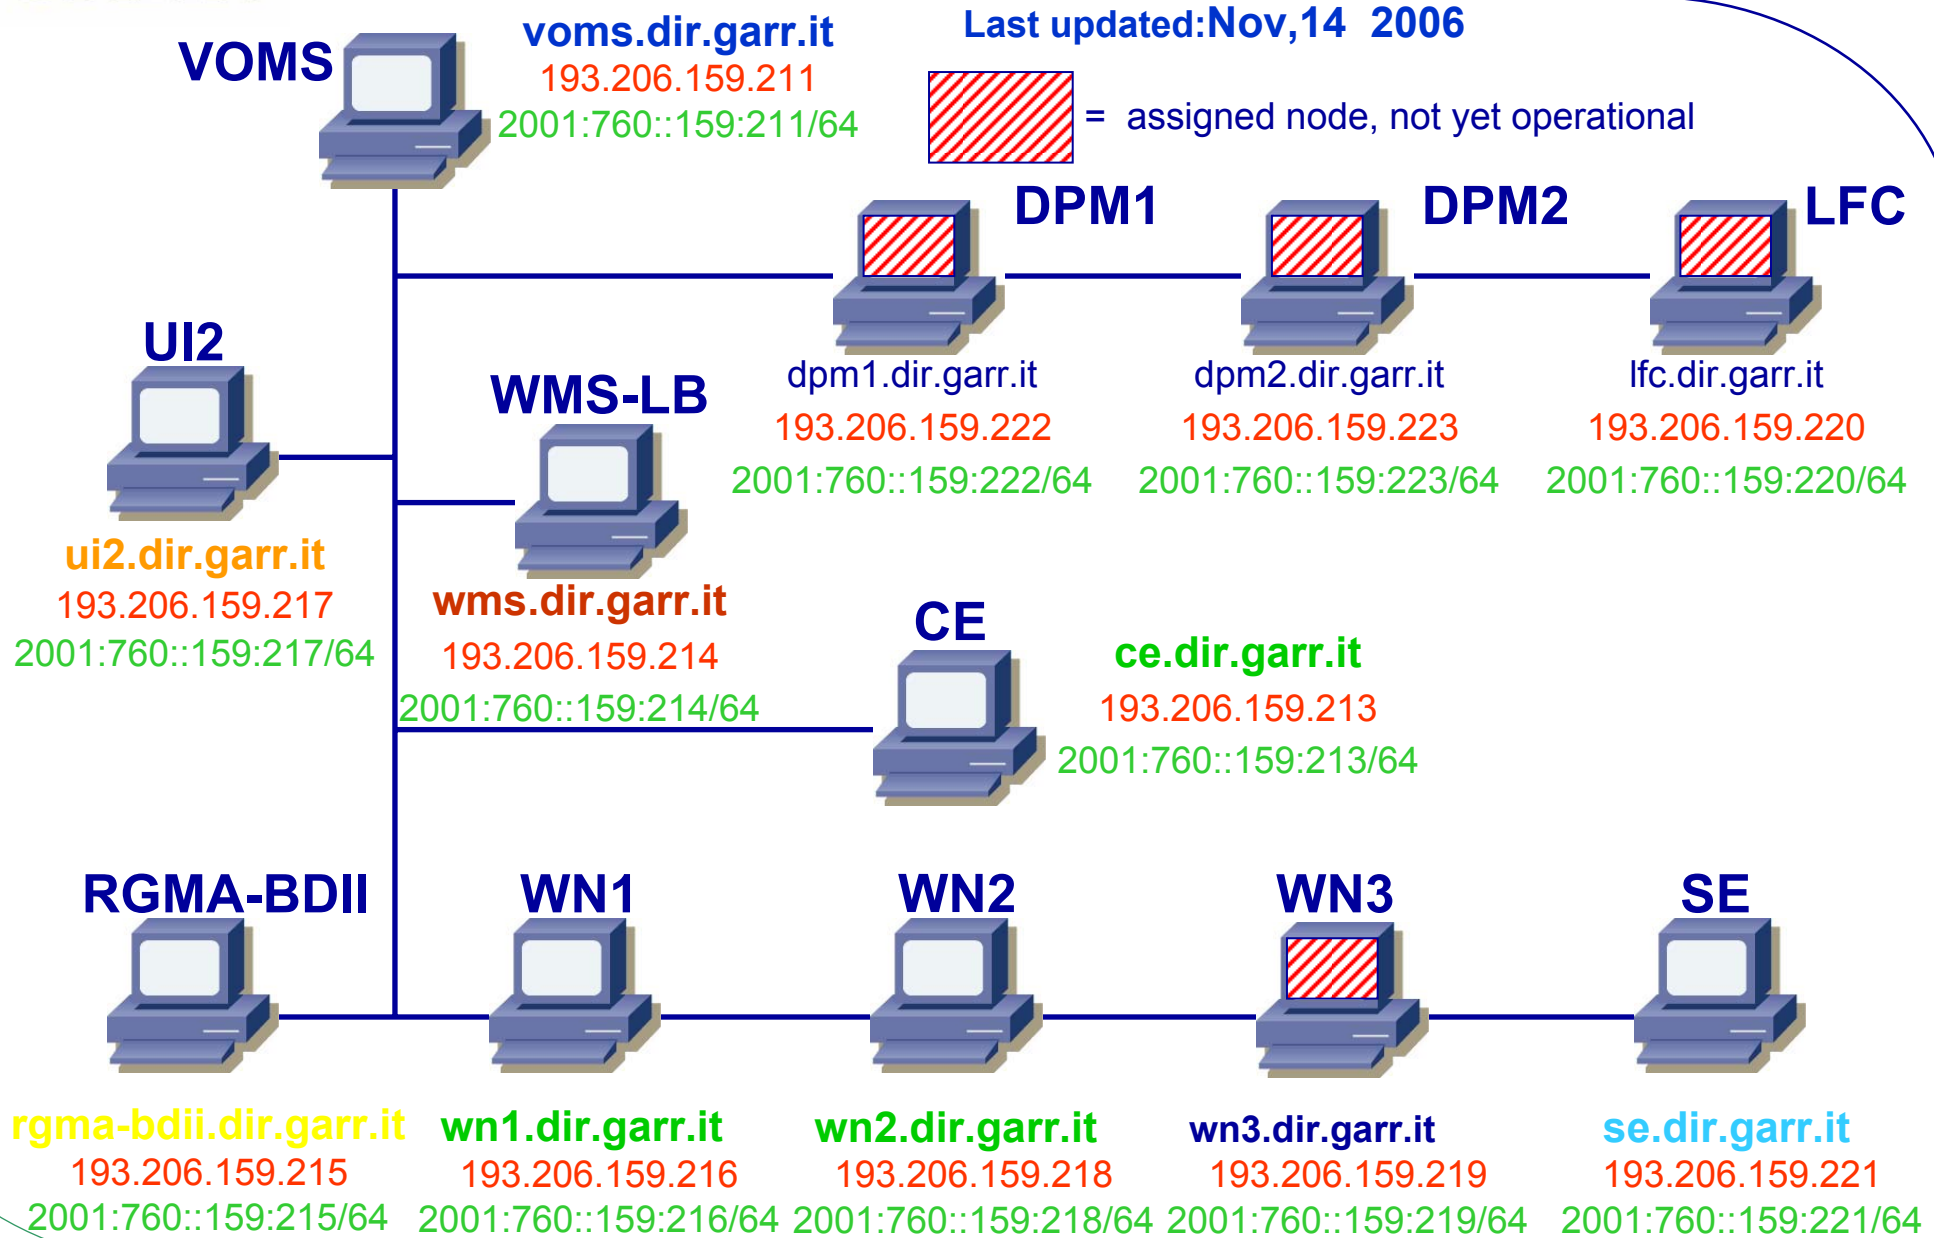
VOMS

voms.dir.garr.it
193.206.159.211
2001:760::159:211/64

Last updated:Nov,14 2006

= assigned node, not yet operational

DPM1

DPM2

LFC

dpm1.dir.garr.it
193.206.159.222
2001:760::159:222/64

dpm2.dir.garr.it
193.206.159.223
2001:760::159:223/64

lfc.dir.garr.it
193.206.159.220
2001:760::159:220/64

UI2

ui2.dir.garr.it
193.206.159.217
2001:760::159:217/64

WMS-LB

wms.dir.garr.it
193.206.159.214
2001:760::159:214/64

CE

ce.dir.garr.it
193.206.159.213
2001:760::159:213/64

RGMA-BDII

rgma-bdii.dir.garr.it
193.206.159.215
2001:760::159:215/64

WN1

wn1.dir.garr.it
193.206.159.216
2001:760::159:216/64

WN2

wn2.dir.garr.it
193.206.159.218
2001:760::159:218/64

WN3

wn3.dir.garr.it
193.206.159.219
2001:760::159:219/64

SE

se.dir.garr.it
193.206.159.221
2001:760::159:221/64